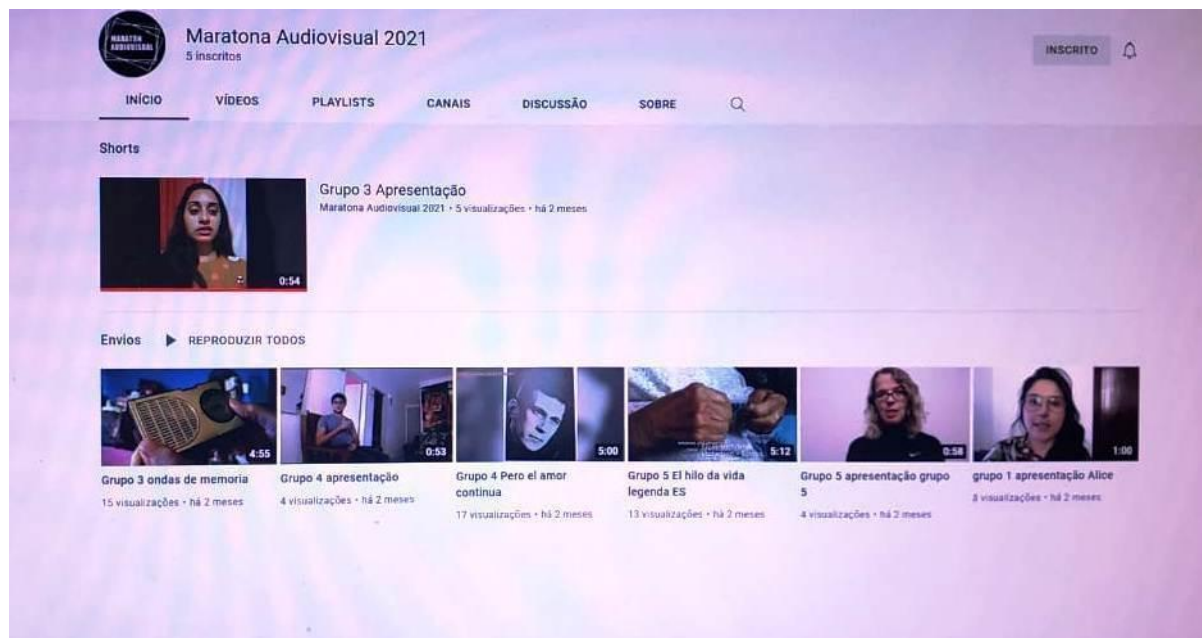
MARATONA AUDIOVISUAL

Maratona Audiovisual 2021
5 inscritos

INSCRITO

INÍCIO VÍDEOS PLAYLISTS CANAIS DISCUSSÃO SOBRE

Shorts

0:54

Grupo 3 Apresentação
Maratona Audiovisual 2021 • 5 visualizações • há 2 meses

Envios REPRODUZIR TODOS

4:55
Grupo 3 ondas de memoria
15 visualizações • há 2 meses

0:53
Grupo 4 apresentação
4 visualizações • há 2 meses

5:00
Grupo 4 Pero el amor continua
17 visualizações • há 2 meses

5:12
Grupo 5 El hilo da vida legenda ES
13 visualizações • há 2 meses

0:58
Grupo 5 apresentação grupo 5
4 visualizações • há 2 meses

1:00
grupo 1 apresentação Alice
8 visualizações • há 2 meses